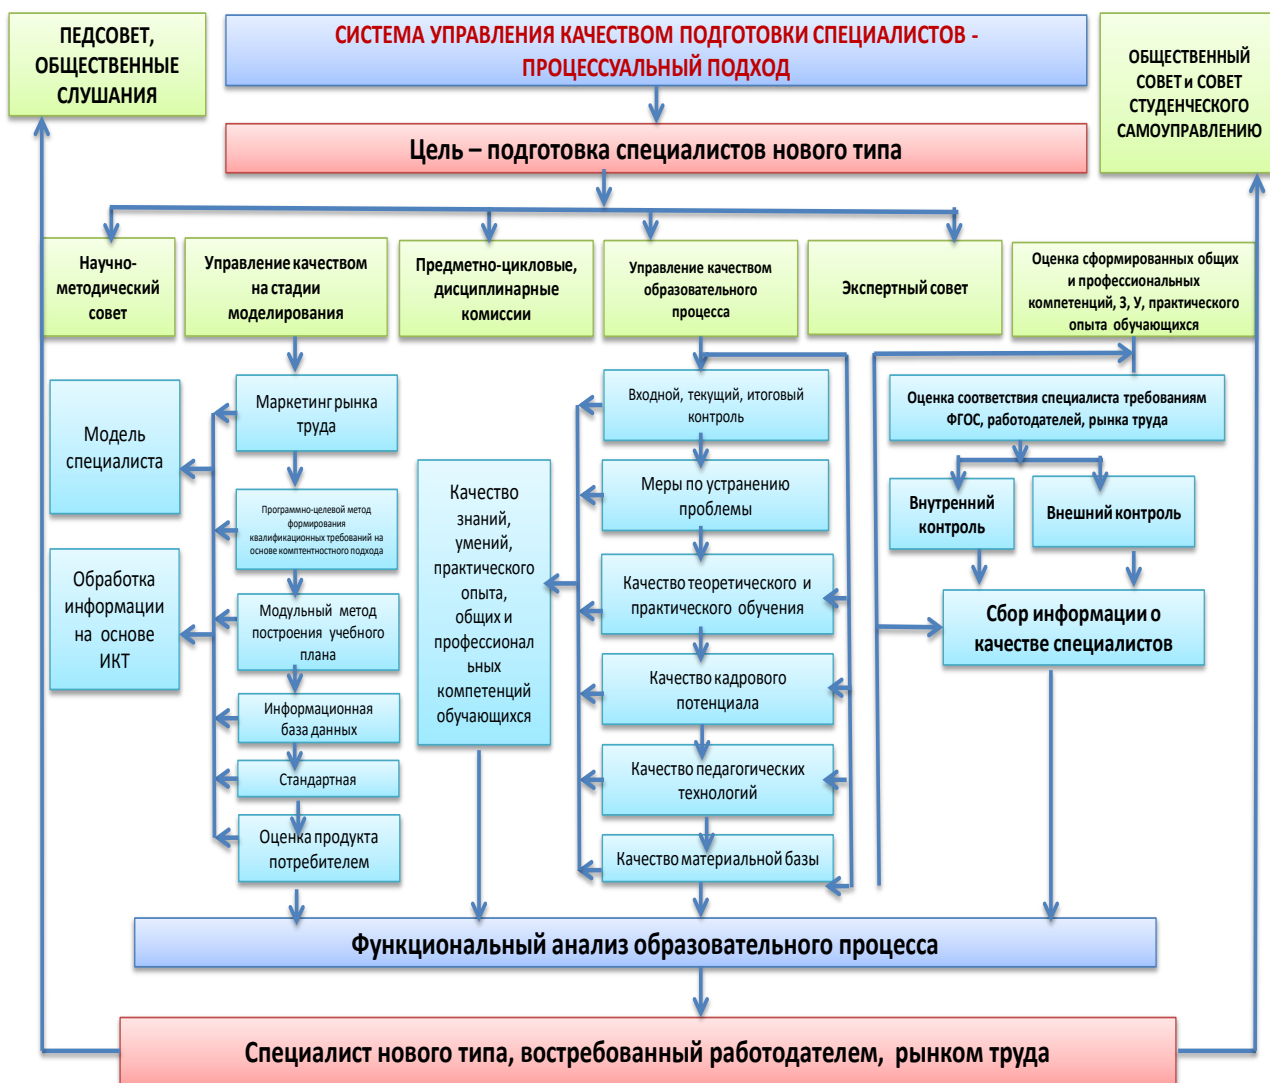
ПЕДСОВЕТ, ОБЩЕСТВЕННЫЕ СЛУШАНИЯ

СИСТЕМА УПРАВЛЕНИЯ КАЧЕСТВОМ ПОДГОТОВКИ СПЕЦИАЛИСТОВ - ПРОЦЕССУАЛЬНЫЙ ПОДХОД

ОБЩЕСТВЕННЫЙ СОВЕТ и СОВЕТ СТУДЕНЧЕСКОГО САМОУПРАВЛЕНИЮ

Цель – подготовка специалистов нового типа

Научно-методический совет

Управление качеством на стадии моделирования

Предметно-цикловые, дисциплинарные комиссии

Управление качеством образовательного процесса

Экспертный совет

Оценка сформированных общих и профессиональных компетенций, З, У, практического опыта обучающихся

Модель специалиста

Маркетинг рынка труда

Программно-целевой метод формирования квалификационных требований на основе компетентностного подхода

Обработка информации на основе ИКТ

Модульный метод построения учебного плана

Информационная база данных

Стандартная

Оценка продукта потребителем

Качество знаний, умений, практического опыта, общих и профессиональных компетенций обучающихся

Входной, текущий, итоговый контроль

Меры по устранению проблемы

Качество теоретического и практического обучения

Качество кадрового потенциала

Качество педагогических технологий

Качество материальной базы

Оценка соответствия специалиста требованиям ФГОС, работодателей, рынка труда

Внутренний контроль

Внешний контроль

Сбор информации о качестве специалистов

Функциональный анализ образовательного процесса

Специалист нового типа, востребованный работодателем, рынком труда